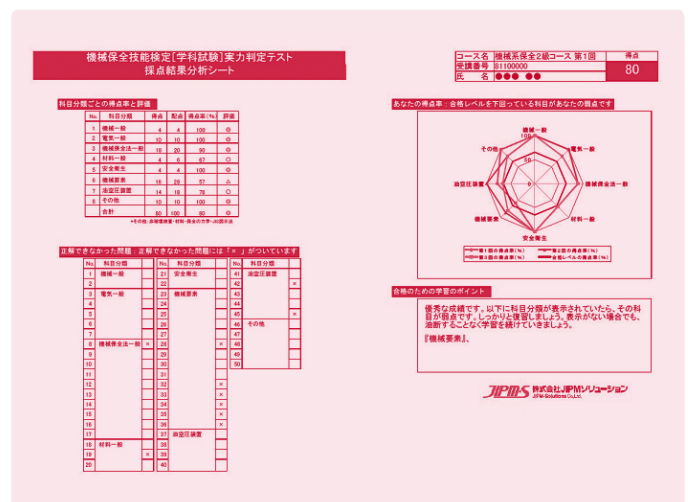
機械保全技能検定[学科試験]実力判定テスト
採点結果分析シート

| コース名 | 機械系保全2級コース 第1回 | 得点 |
|---|---|---|
| 受講番号 | 81100000 | 80 |
| 氏名 | ●●● ●● | |

科目分類ごとの得点率と評価

| No. | 科目分類 | 得点 | 配点 | 得点率(%) | 評価 |
|---|---|---|---|---|---|
| 1 | 機械一般 | 4 | 4 | 100 | ◎ |
| 2 | 電気一般 | 10 | 10 | 100 | ◎ |
| 3 | 機械保全法一般 | 18 | 20 | 90 | ◎ |
| 4 | 材料一般 | 4 | 6 | 67 | ○ |
| 5 | 安全衛生 | 4 | 4 | 100 | ◎ |
| 6 | 機械要素 | 16 | 28 | 57 | △ |
| 7 | 油空圧装置 | 14 | 18 | 78 | ○ |
| 8 | その他 | 10 | 10 | 100 | ◎ |
| | 合計 | 80 | 100 | 80 | ◎ |

*その他: 品質管理・材料・保全の力学・JIS図示法

あなたの得点率:合格レベルを下回っている科目があなたの弱点です

機械一般
電気一般
機械保全法一般
材料一般
安全衛生
機械要素
油空圧装置
その他
100
80
60
40

第1回の得点率(%)　第2回の得点率(%)　第3回の得点率(%)　第4回の得点率(%)　合格レベルの得点率(%)

正解できなかった問題:正解できなかった問題には「×」がついています

| No. | 科目分類 | | No. | 科目分類 | | No. | 科目分類 | |
|---|---|---|---|---|---|---|---|---|
| 1 | 機械一般 | | 21 | 安全衛生 | | 41 | 油空圧装置 | |
| 2 | | | 22 | | | 42 | | × |
| 3 | 電気一般 | | 23 | 機械要素 | | 43 | | |
| 4 | | | 24 | | | 44 | | |
| 5 | | | 25 | | | 45 | | × |
| 6 | | | 26 | | | 46 | その他 | |
| 7 | | | 27 | | | 47 | | |
| 8 | 機械保全法一般 | × | 28 | | × | 48 | | |
| 9 | | | 29 | | | 49 | | |
| 10 | | | 30 | | | 50 | | |
| 11 | | | 31 | | | | | |
| 12 | | | 32 | | × | | | |
| 13 | | | 33 | | × | | | |
| 14 | | | 34 | | × | | | |
| 15 | | | 35 | | × | | | |
| 16 | | | 36 | | × | | | |
| 17 | | | 37 | 油空圧装置 | | | | |
| 18 | 材料一般 | | 38 | | | | | |
| 19 | | × | 39 | | | | | |
| 20 | | | 40 | | | | | |

合格のための学習のポイント

優秀な成績です。以下に科目分類が表示されていたら、その科目が弱点です。しっかりと復習しましょう。表示がない場合でも、油断することなく学習を続けていきましょう。

『機械要素』、

JIPMS 株式会社JIPMソリューション
JIPM-Solutions Co.,Ltd.